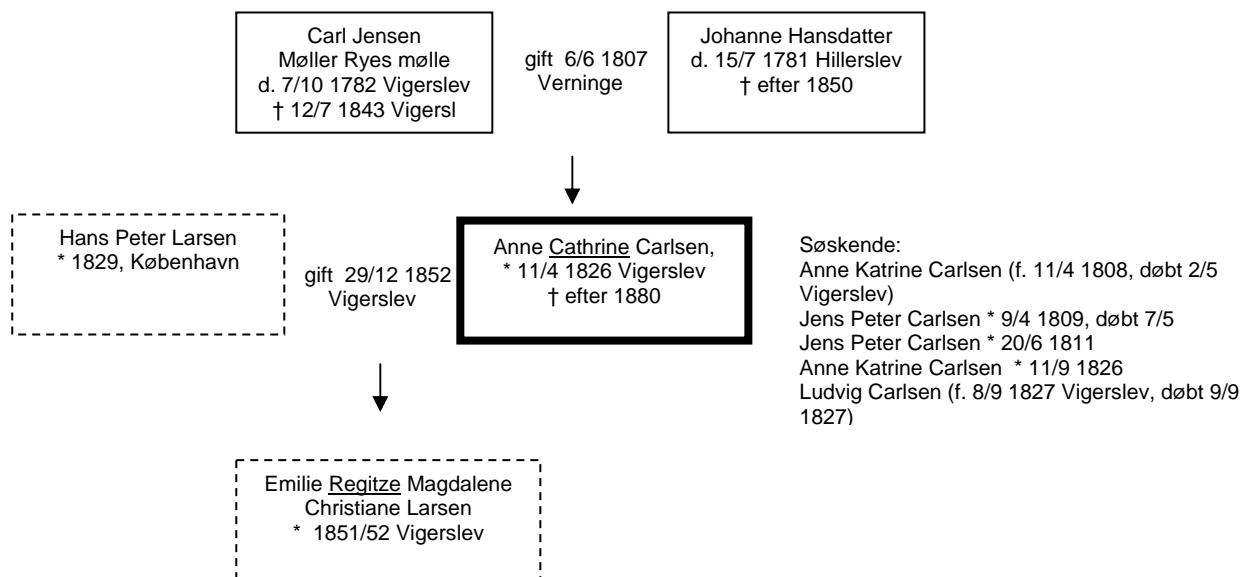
Carl Jensen
Møller Ryes mølle
d. 7/10 1782 Vigerslev
† 12/7 1843 Vigersl

gift 6/6 1807
Verninge

Johanne Hansdatter
d. 15/7 1781 Hillerslev
† efter 1850

Hans Peter Larsen
* 1829, København

gift 29/12 1852
Vigerslev

Anne Cathrine Carlsen,
* 11/4 1826 Vigerslev
† efter 1880

Søskende:
Anne Katrine Carlsen (f. 11/4 1808, døbt 2/5 Vigerslev)
Jens Peter Carlsen * 9/4 1809, døbt 7/5
Jens Peter Carlsen * 20/6 1811
Anne Katrine Carlsen * 11/9 1826
Ludvig Carlsen (f. 8/9 1827 Vigerslev, døbt 9/9 1827)

Emilie Regitze Magdalene
Christiane Larsen
* 1851/52 Vigerslev